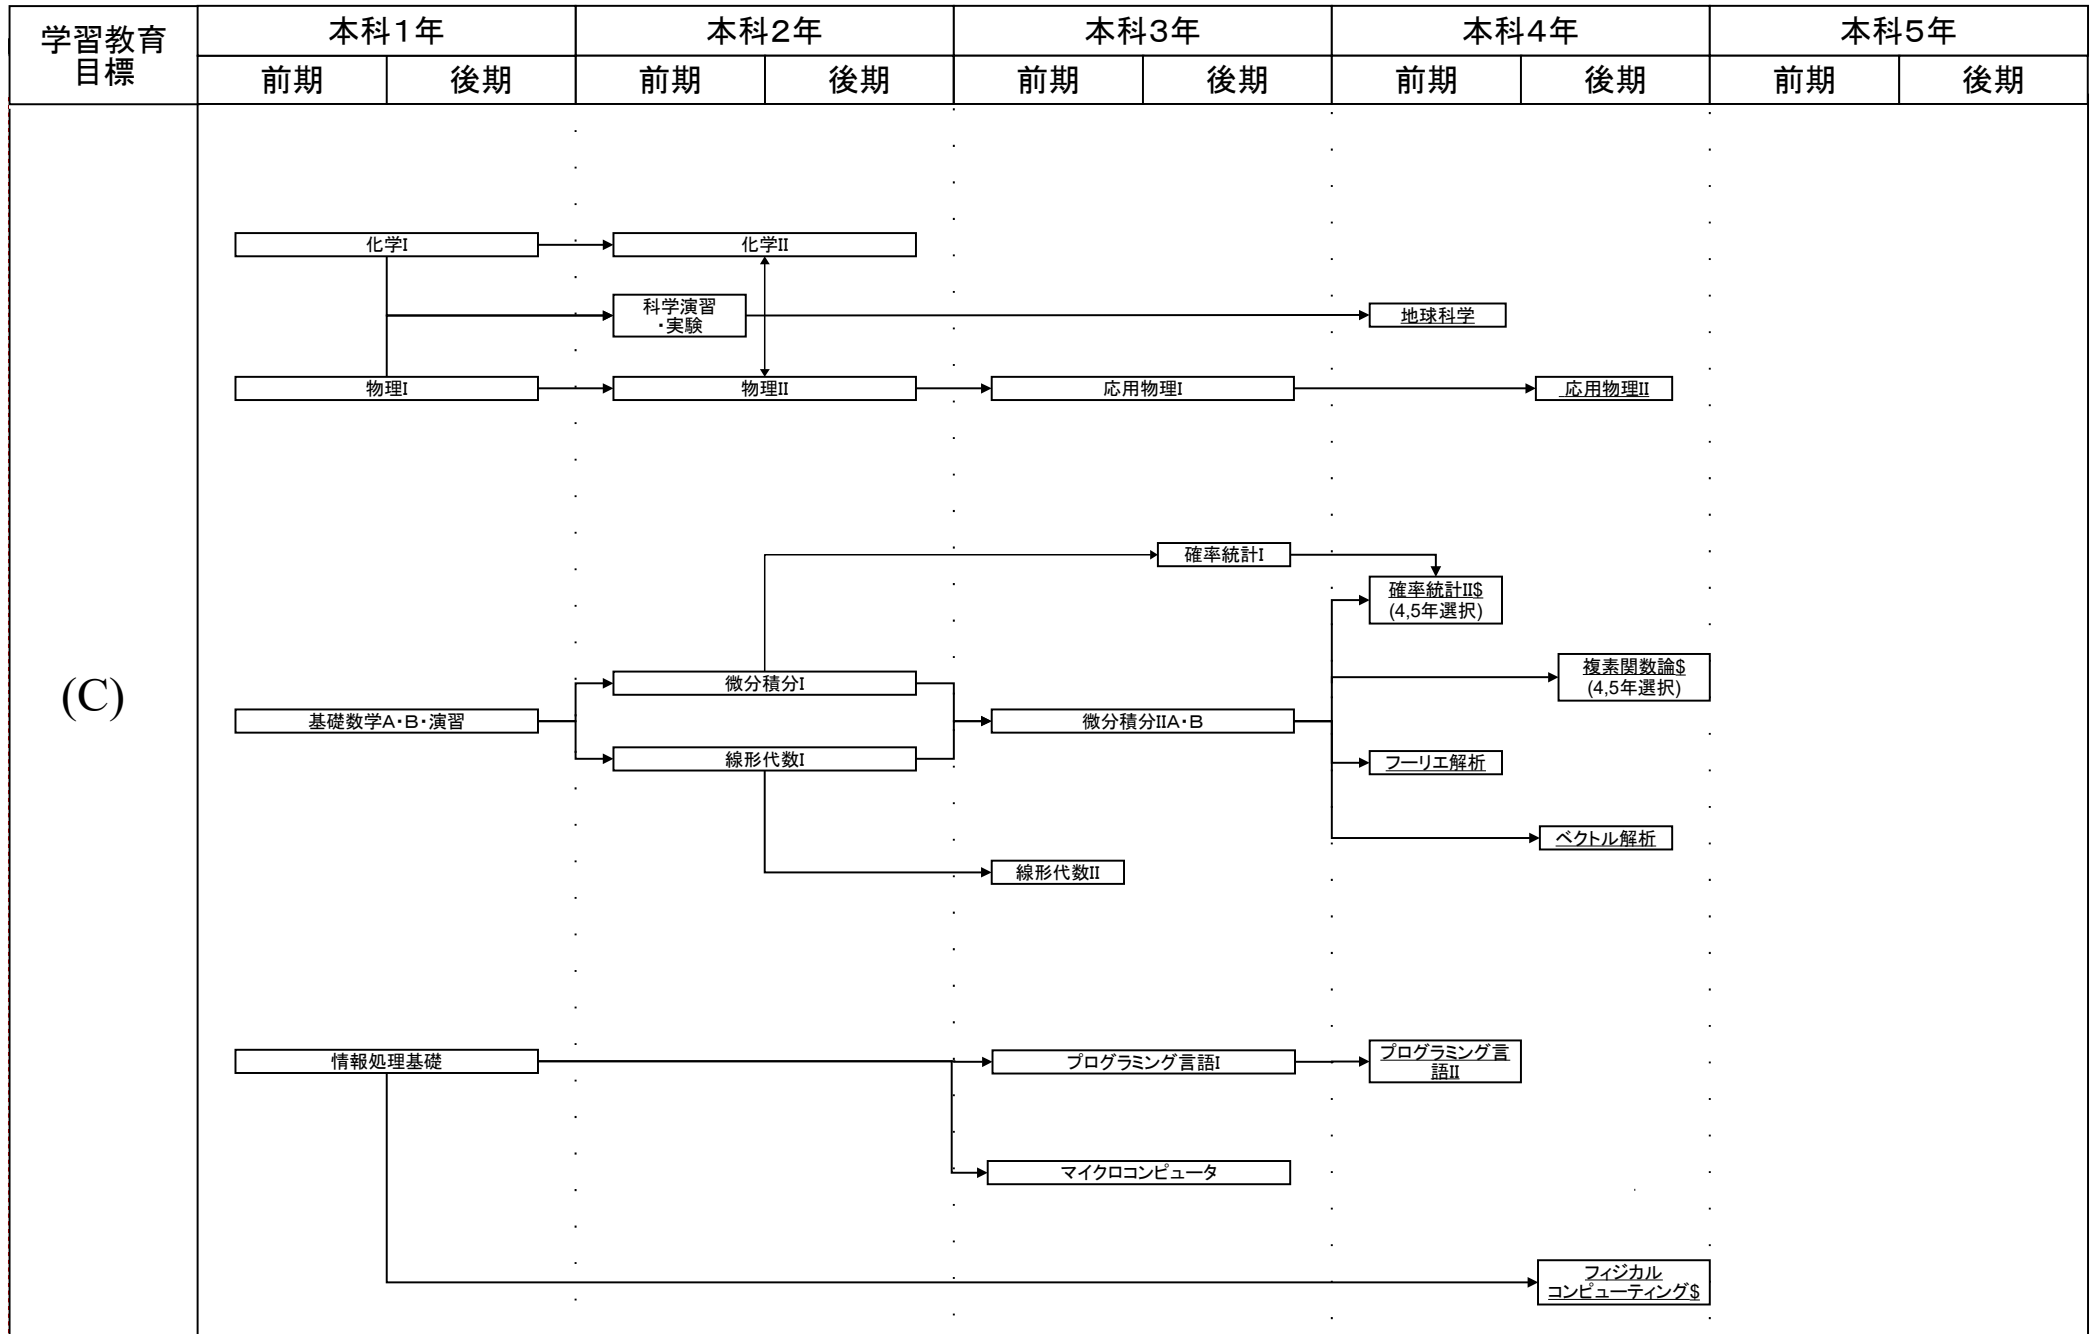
| 学習教育目標 | 本科1年 | | 本科2年 | | 本科3年 | | 本科4年 | | 本科5年 | |
|---|---|---|---|---|---|---|---|---|---|---|
| | 前期 | 後期 | 前期 | 後期 | 前期 | 後期 | 前期 | 後期 | 前期 | 後期 |

(C)

化学I
化学II
科学演習・実験
地球科学
物理I
物理II
応用物理I
応用物理II

確率統計I
確率統計II\$ (4,5年選択)
複素関数論\$ (4,5年選択)
基礎数学A・B・演習
微分積分I
線形代数I
微分積分IIA・B
フーリエ解析
ベクトル解析
線形代数II

情報処理基礎
プログラミング言語I
プログラミング言語II
マイクロコンピュータ
フィジカルコンピューティング\$